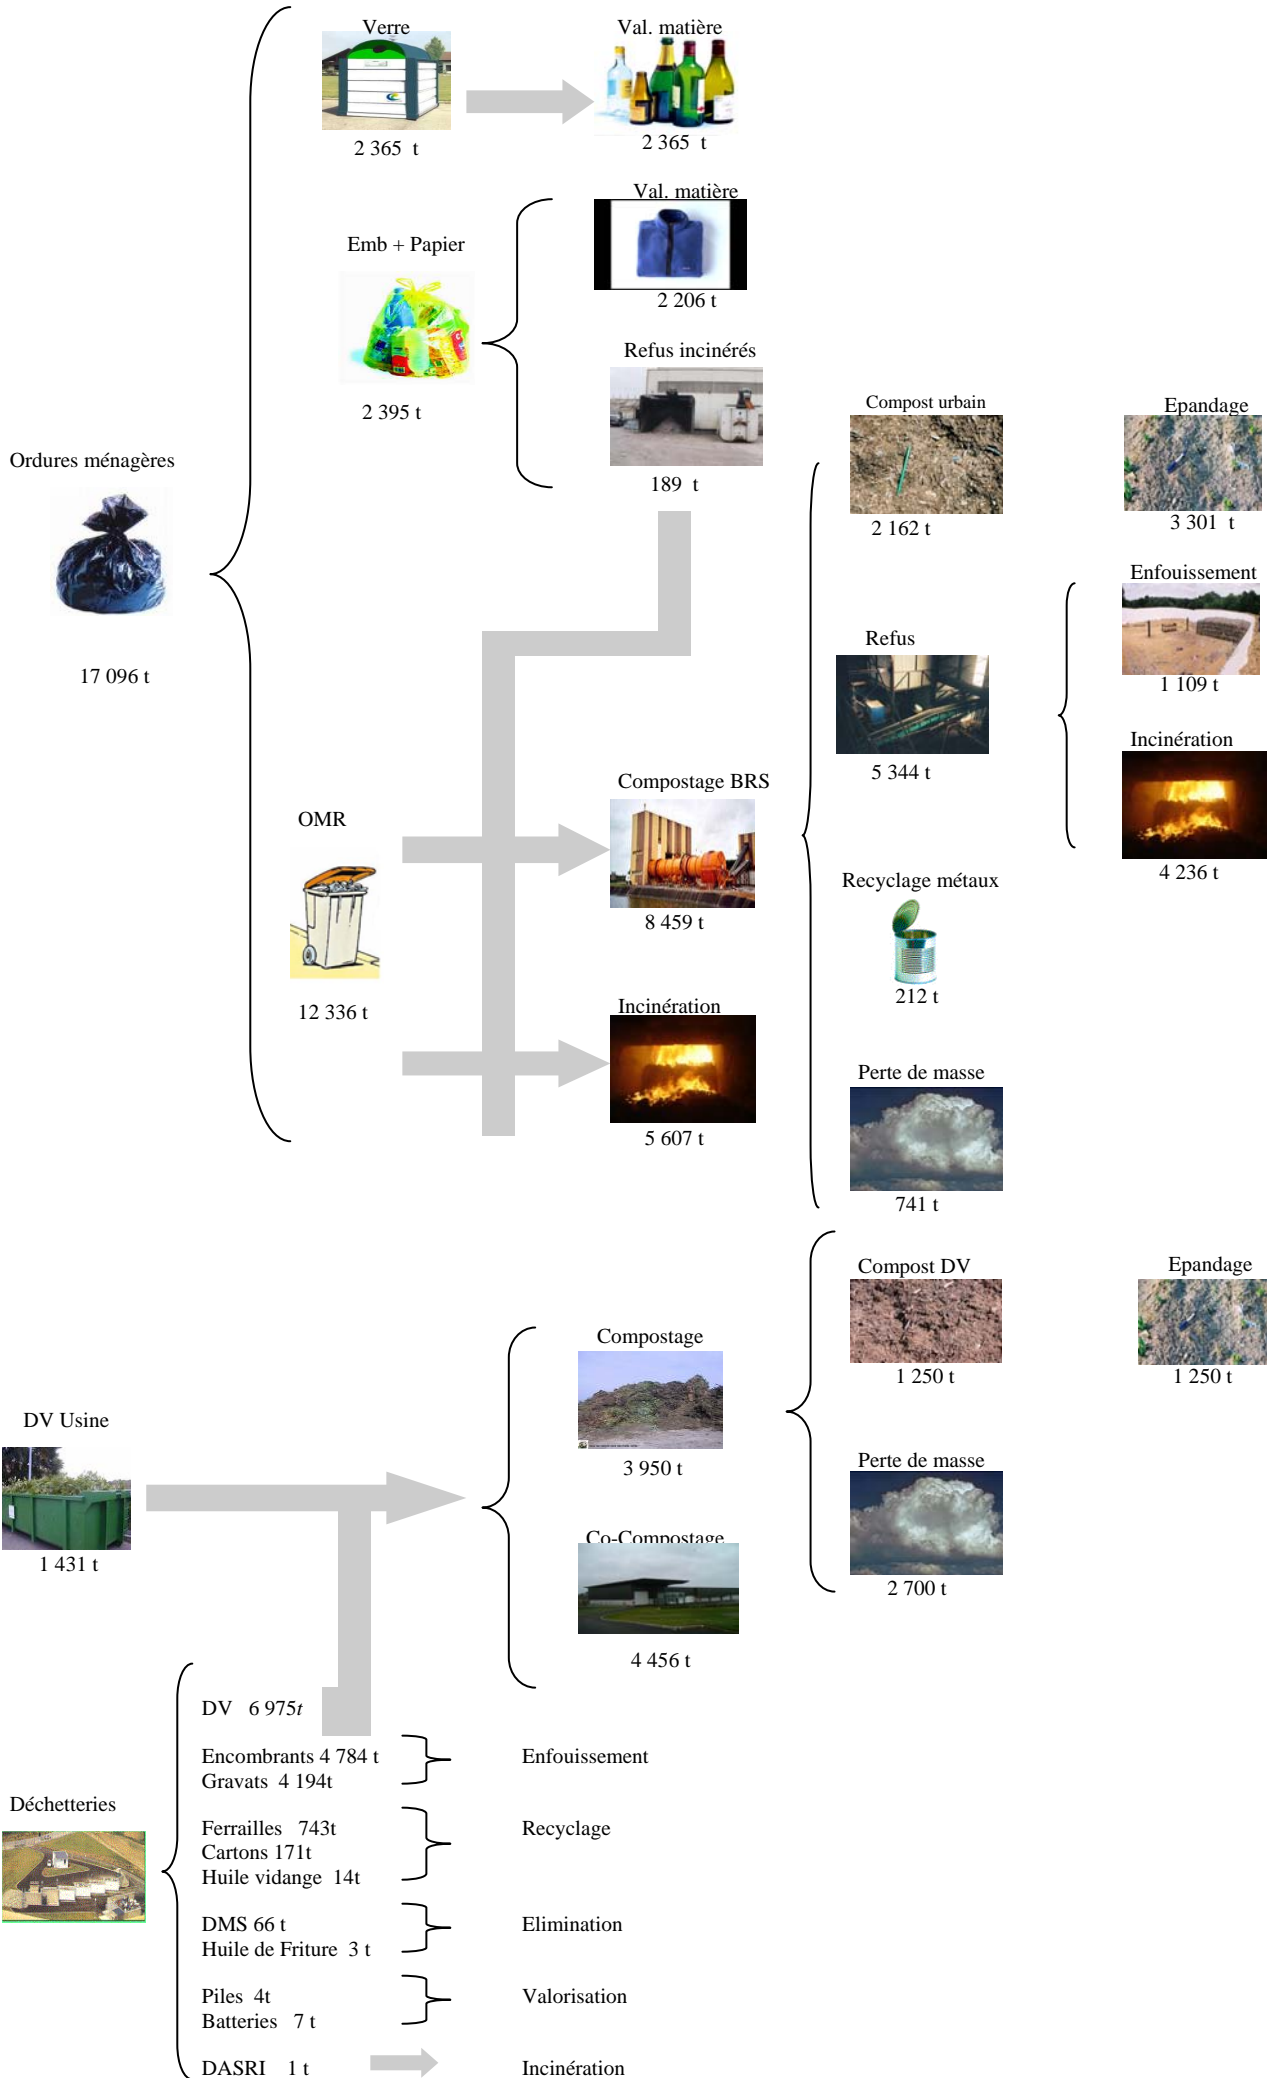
Verre

2 365 t

Val. matière

2 365 t

Emb + Papier

2 395 t

Val. matière

2 206 t

Refus incinérés

189 t

Ordures ménagères

17 096 t

Compost urbain

2 162 t

Epandage

3 301 t

Enfouissement

1 109 t

Refus

5 344 t

Incinération

4 236 t

OMR

12 336 t

Compostage BRS

8 459 t

Recyclage métaux

212 t

Incinération

5 607 t

Perte de masse

741 t

Compost DV

1 250 t

Epandage

1 250 t

Compostage

3 950 t

DV Usine

1 431 t

Perte de masse

2 700 t

Co-Compostage

4 456 t

DV 6 975$t$

Encombrants 4 784 t
Gravats 4 194t

Enfouissement

Déchetteries

Ferrailles 743t
Cartons 171t
Huile vidange 14t

Recyclage

DMS 66 t
Huile de Friture 3 t

Elimination

Piles 4t
Batteries 7 t

Valorisation

DASRI 1 t

Incinération